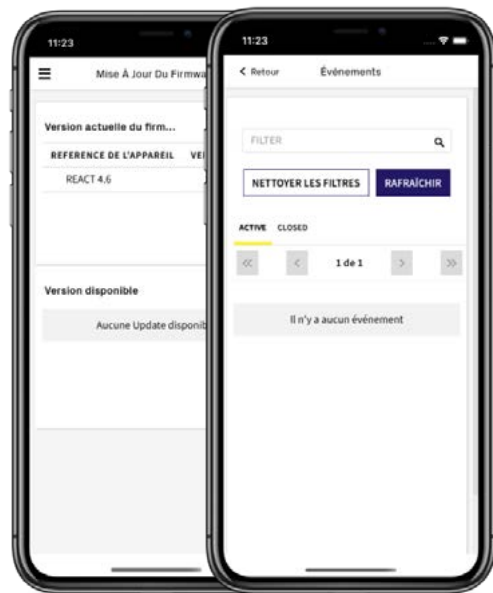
11:23

Mise À Jour Du Firmwa

Version actuelle du firm...

REFERENCE DE L'APPAREIL VE

REACT 4.6

Version disponible

Aucune Update disponib

11:23

< Retour Événements

FILTER

NETTOYER LES FILTRES

RAFRAÎCHIR

ACTIVE CLOSED

« < 1 de 1 > »

Il n'y a aucun événement